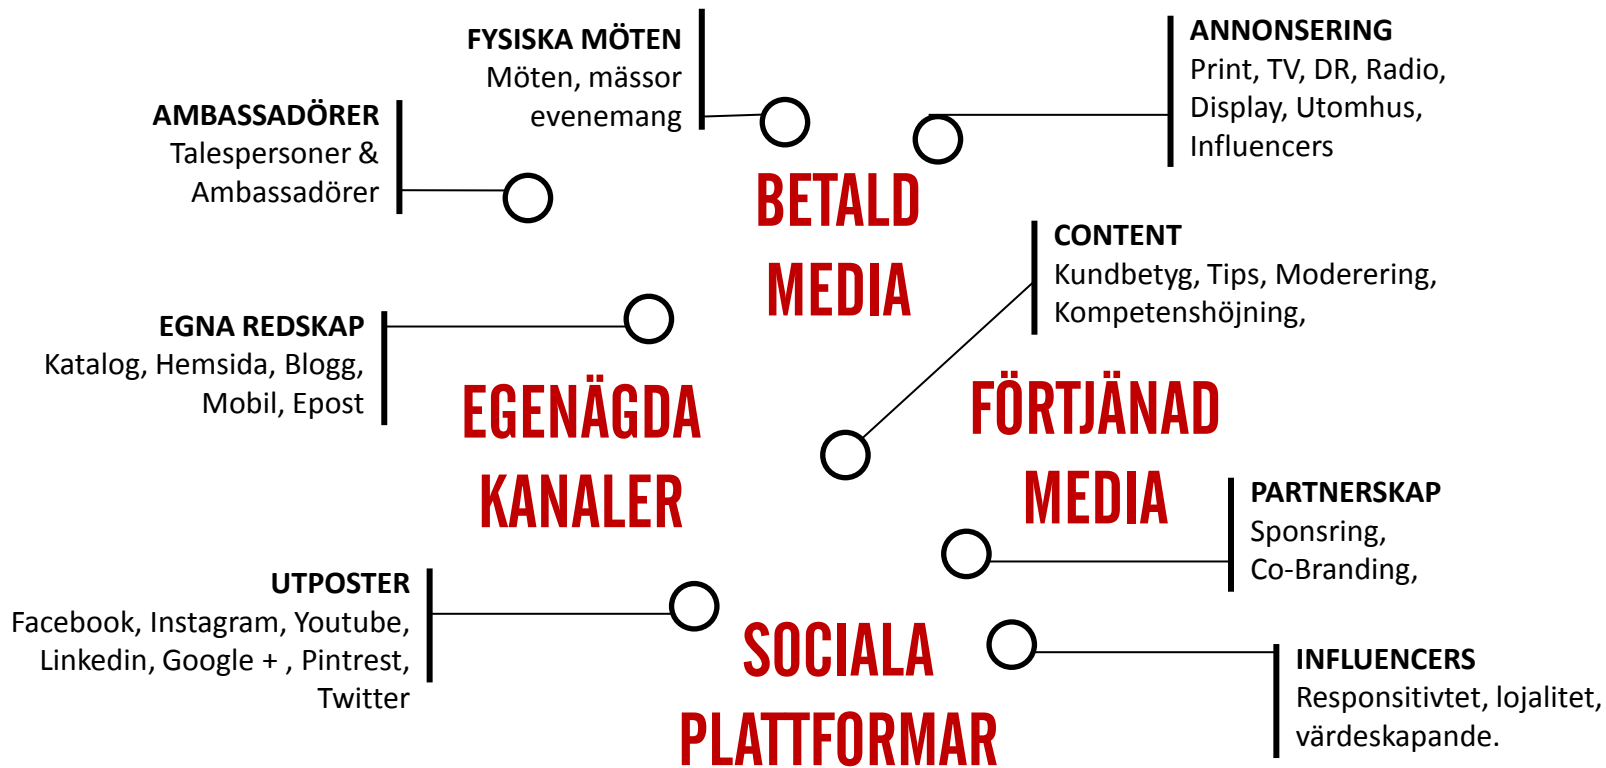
FYSISKA MÖTEN
Möten, mässor evenemang

ANNONSERING
Print, TV, DR, Radio, Display, Utomhus, Influencers

AMBASSADÖRER
Talespersoner & Ambassadörer

BETALD MEDIA

CONTENT
Kundbetyg, Tips, Moderering, Kompetenshöjning,

EGNA REDSKAP
Katalog, Hemsida, Blogg, Mobil, Epost

EGENÄGDA KANALER

FÖRTJÄNAD MEDIA

PARTNERSKAP
Sponsring, Co-Branding,

UTPOSTER
Facebook, Instagram, Youtube, Linkedin, Google + , Pintrest, Twitter

SOCIALA PLATTFORMAR

INFLUENCERS
Responsitivtet, lojalitet, värdeskapande.